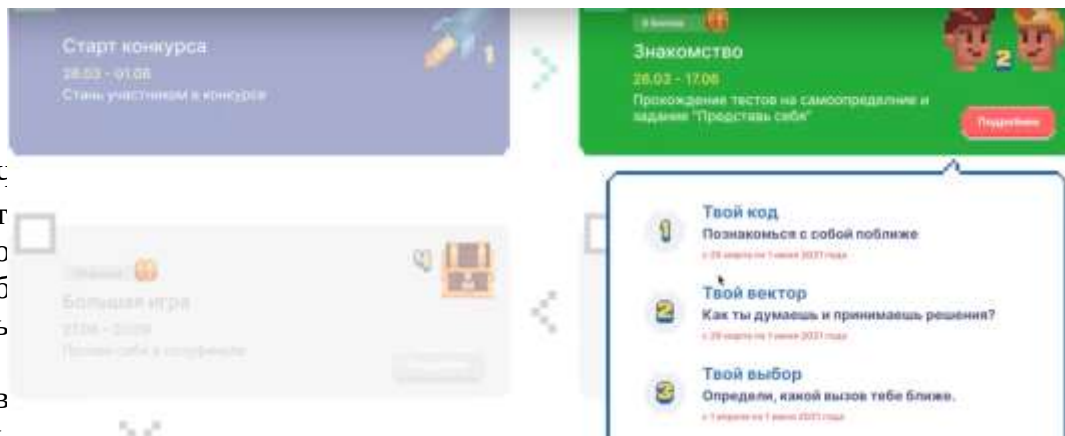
Старт конкурса
26.03 - 01.06
Стань участником в конкурсе

1

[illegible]

Знакомство
26.03 - 17.06
Прохождение тестов на самоопределение и задание "Представь себя"

Подробнее

2

Твой код
Познакомься с собой поближе
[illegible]

Твой вектор
Как ты думаешь и принимаешь решения?
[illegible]

Твой выбор
Определи, какой вызов тебе ближе.
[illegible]

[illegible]
Большая игра
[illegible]
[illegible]